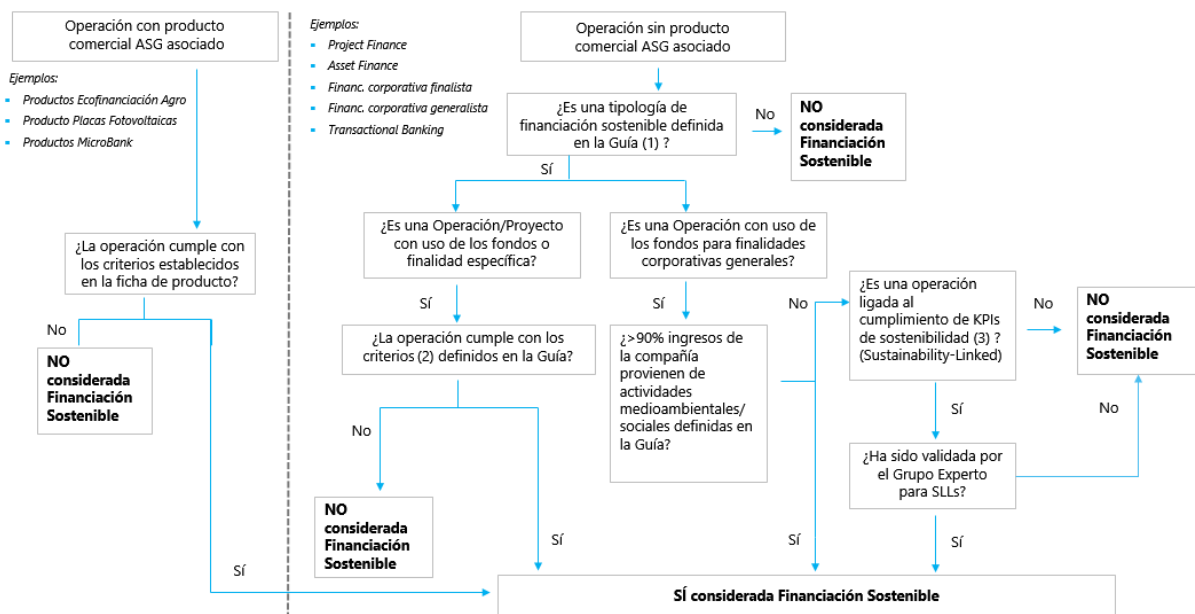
Operación con producto comercial ASG asociado

Ejemplos:
- Productos Ecofinanciación Agro
- Producto Placas Fotovoltaicas
- Productos MicroBank

¿La operación cumple con los criterios establecidos en la ficha de producto?

No

NO considerada Financiación Sostenible

Sí

Ejemplos:
- Project Finance
- Asset Finance
- Financ. corporativa finalista
- Financ. corporativa generalista
- Transactional Banking

Operación sin producto comercial ASG asociado

¿Es una tipología de financiación sostenible definida en la Guía (1) ?

No

NO considerada Financiación Sostenible

Sí

¿Es una Operación/Proyecto con uso de los fondos o finalidad específica?

Sí

¿La operación cumple con los criterios (2) definidos en la Guía?

No

NO considerada Financiación Sostenible

Sí

¿Es una Operación con uso de los fondos para finalidades corporativas generales?

Sí

¿>90% ingresos de la compañía provienen de actividades medioambientales/ sociales definidas en la Guía?

No

Sí

¿Es una operación ligada al cumplimiento de KPIs de sostenibilidad (3) ? (Sustainability-Linked)

No

NO considerada Financiación Sostenible

Sí

¿Ha sido validada por el Grupo Experto para SLLs?

No

Sí

SÍ considerada Financiación Sostenible